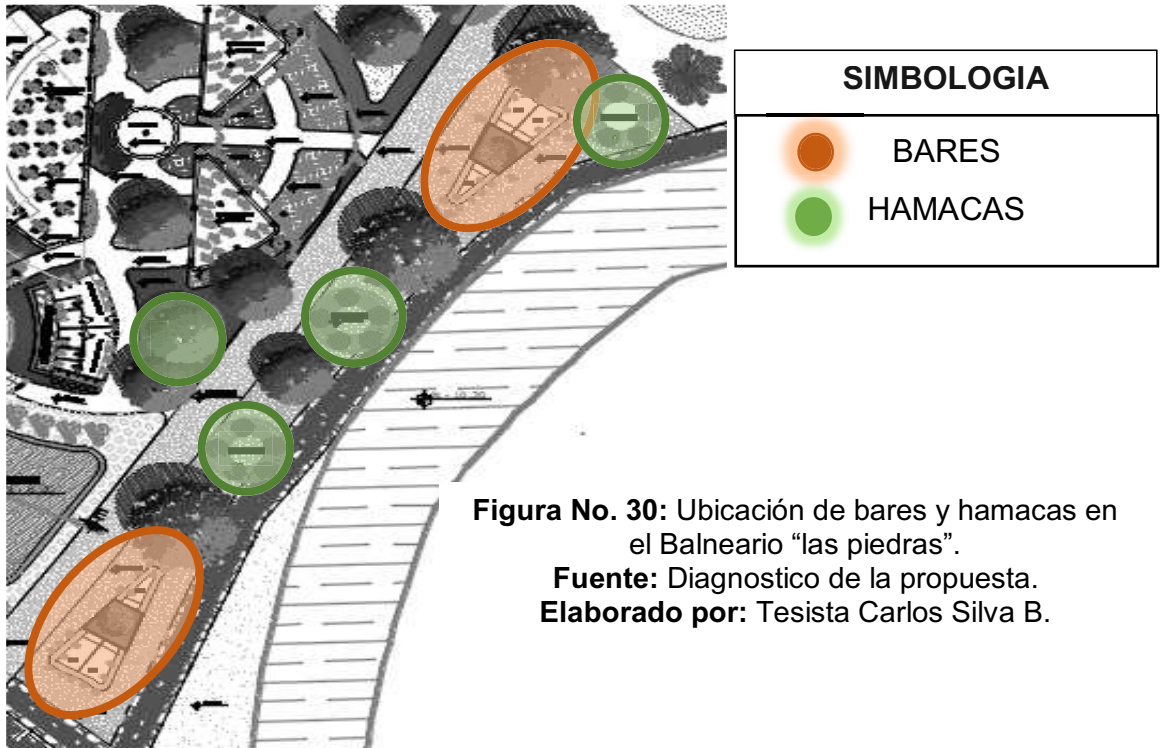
| SIMBOLOGIA |
|---|
| BARES |
| HAMACAS |

**Figura No. 30:** Ubicación de bares y hamacas en el Balneario “las piedras”.
**Fuente:** Diagnostico de la propuesta.
**Elaborado por:** Tesista Carlos Silva B.